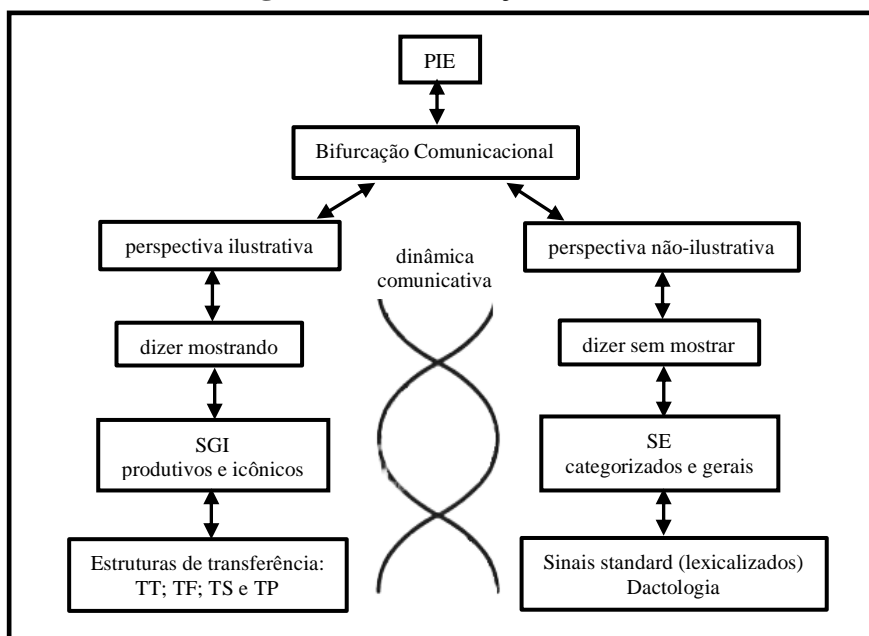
PIE

Bifurcação Comunicacional

perspectiva ilustrativa

dinâmica comunicativa

perspectiva não-ilustrativa

dizer mostrando

dizer sem mostrar

SGI
produtivos e icônicos

SE
categorizados e gerais

Estruturas de transferência:
TT; TF; TS e TP

Sinais standard (lexicalizados)
Dactologia